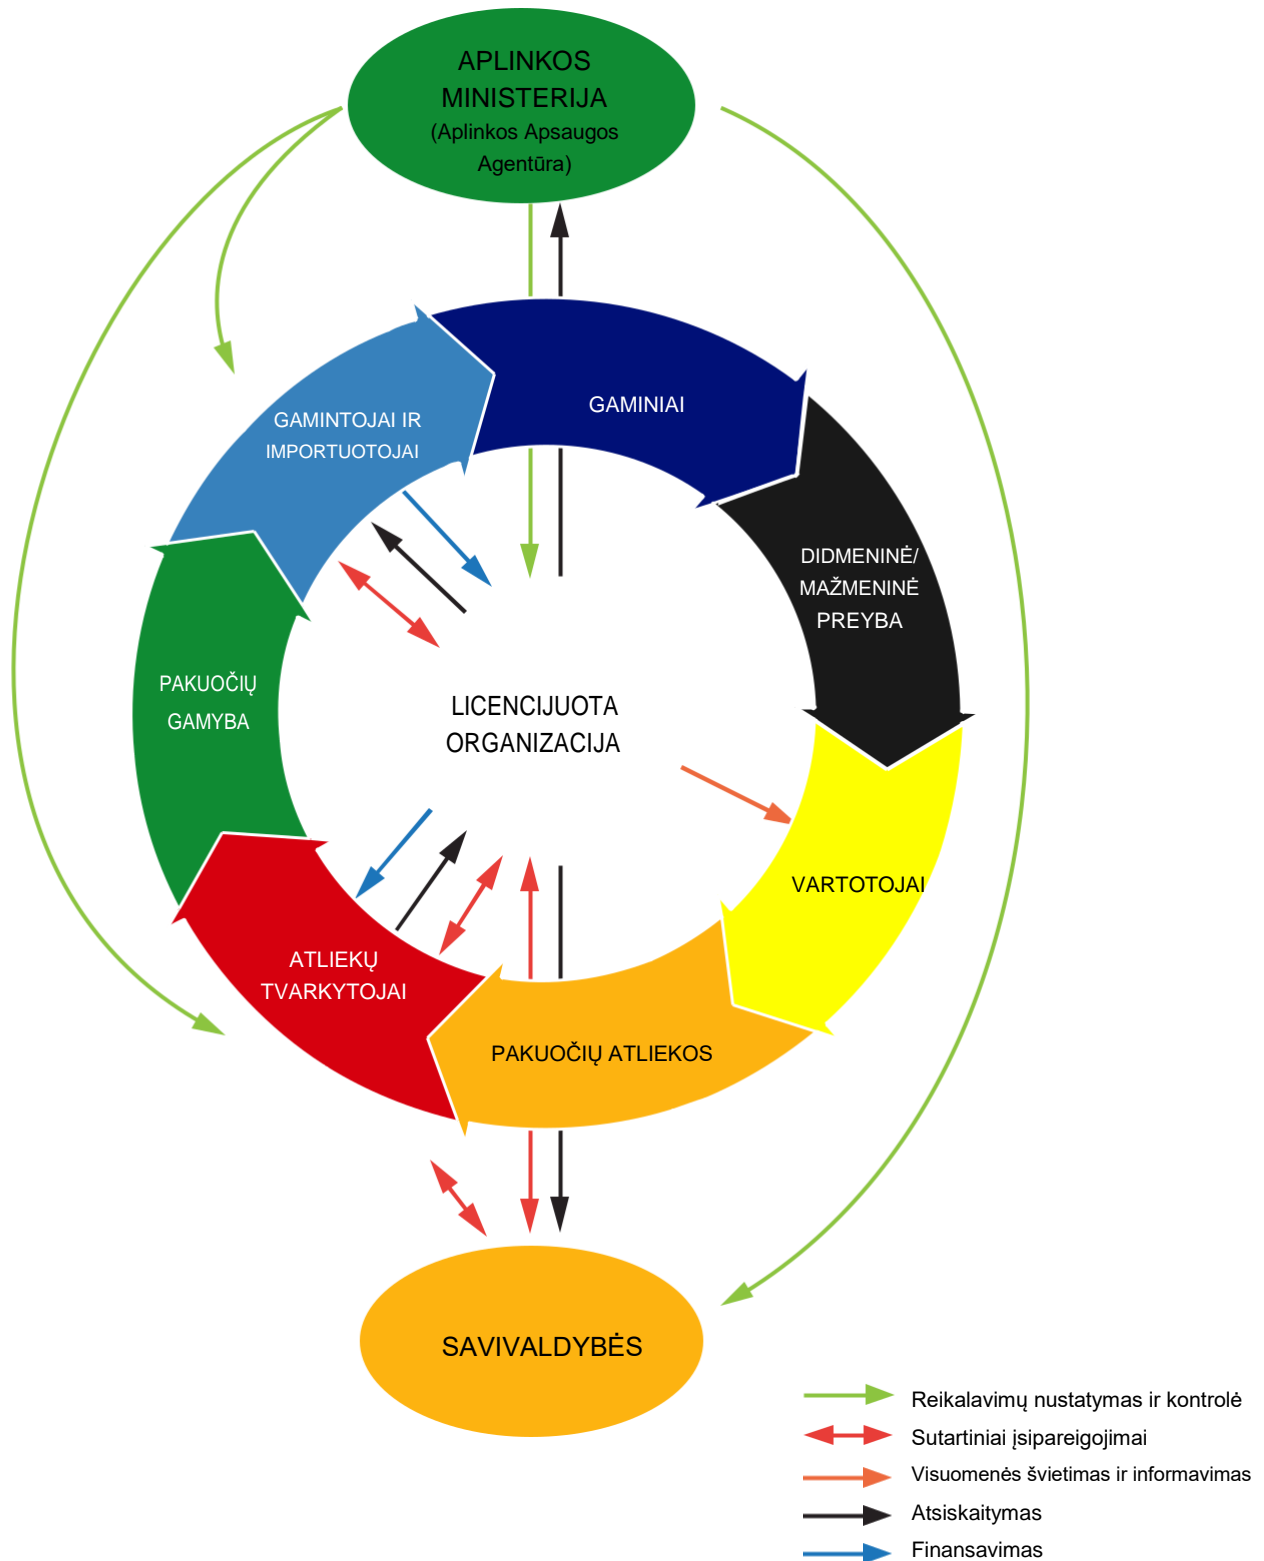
APLINKOS MINISTERIJA
(Aplinkos Apsaugos Agentūra)

GAMINIAI

DIDMENINĖ/ MAŽMENINĖ PREYBA

VARTOTOJAI

PAKUOČIŲ ATLIEKOS

ATLIEKŲ TVARKYTOJAI

PAKUOČIŲ GAMYBA

GAMINTOJAI IR IMPORTUOTOJAI

LICENCIJUOTA ORGANIZACIJA

SAVIVALDYBĖS

Reikalavimų nustatymas ir kontrolė
Sutartiniai įsipareigojimai
Visuomenės švietimas ir informavimas
Atsiskaitymas
Finansavimas